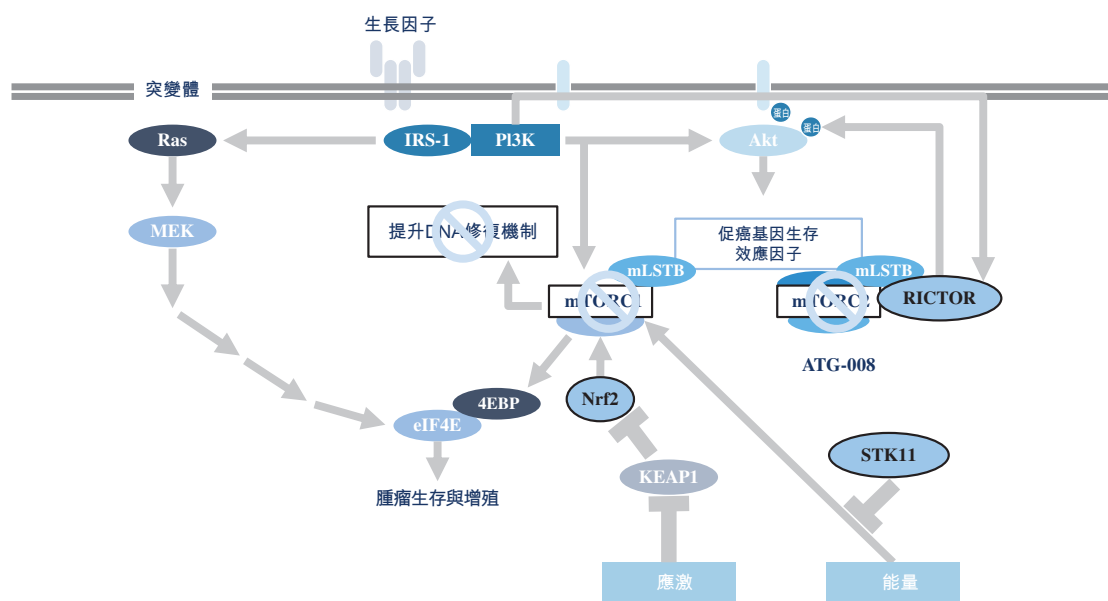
生長因子

突變體

Ras

IRS-1

PI3K

Akt

蛋白

蛋白

MEK

提升DNA修復機制

促癌基因生存效應因子

mLSTB

mTORC1

mLSTB

mTORC2

RICTOR

ATG-008

4EBP

Nrf2

eIF4E

KEAP1

STK11

腫瘤生存與增殖

應激

能量